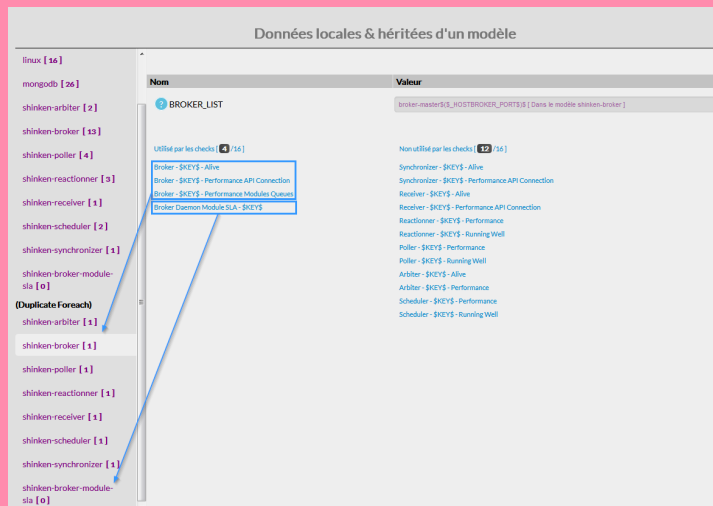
Données locales & héritées d'un modèle

linux [ 16 ]
mongodb [ 26 ]
shinken-arbiter [ 2 ]
shinken-broker [ 13 ]
shinken-poller [ 4 ]
shinken-reactionner [ 3 ]
shinken-receiver [ 1 ]
shinken-scheduler [ 2 ]
shinken-synchronizer [ 1 ]
shinken-broker-module-sla [ 0 ]
(Duplicate Foreach)
shinken-arbiter [ 1 ]
shinken-broker [ 1 ]
shinken-poller [ 1 ]
shinken-reactionner [ 1 ]
shinken-receiver [ 1 ]
shinken-scheduler [ 1 ]
shinken-synchronizer [ 1 ]
shinken-broker-module-sla [ 0 ]

| Nom | Valeur |
|---|---|
| BROKER_LIST | broker-master$($_HOSTBROKER_PORT$)$ [ Dans le modèle shinken-broker ] |

Utilisé par les checks [ 4 /16 ]
Broker - $KEY$ - Alive
Broker - $KEY$ - Performance API Connection
Broker - $KEY$ - Performance Modules Queues
Broker Daemon Module SLA - $KEY$

Non utilisé par les checks [ 12 /16 ]
Synchronizer - $KEY$ - Alive
Synchronizer - $KEY$ - Performance API Connection
Receiver - $KEY$ - Alive
Receiver - $KEY$ - Performance API Connection
Reactionner - $KEY$ - Performance
Reactionner - $KEY$ - Running Well
Poller - $KEY$ - Performance
Poller - $KEY$ - Running Well
Arbiter - $KEY$ - Alive
Arbiter - $KEY$ - Performance
Scheduler - $KEY$ - Performance
Scheduler - $KEY$ - Running Well